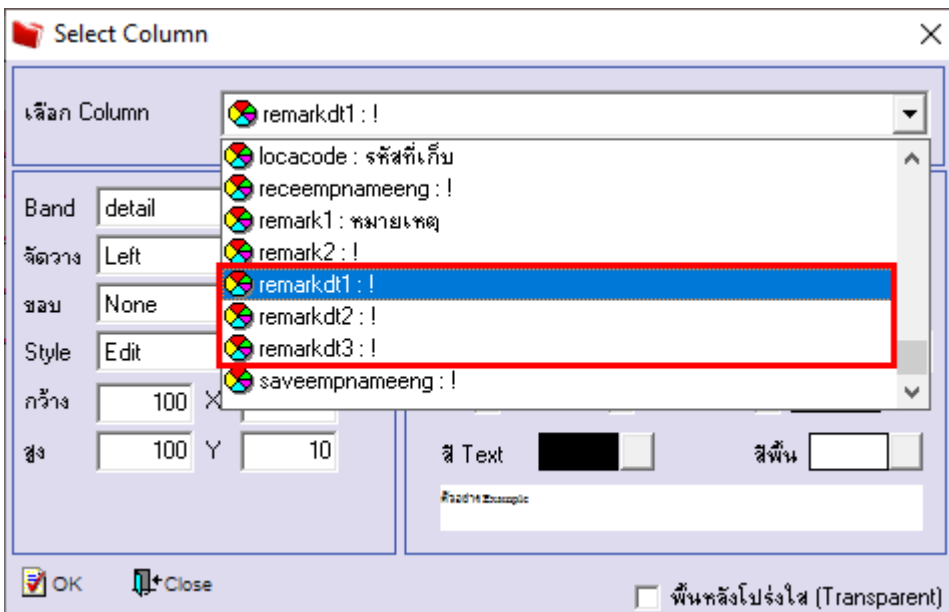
Select Column
×
เลือก Column
remarkdt1 : !
locacode : รหัสที่เก็บ
receempnameeng : !
remark1 : หมายเหตุ
remark2 : !
remarkdt1 : !
remarkdt2 : !
remarkdt3 : !
saveempnameeng : !
Band detail
จัดวาง Left
ขอบ None
Style Edit
กว้าง 100 X
สูง 100 Y 10
สี Text
สีพื้น
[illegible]
OK
Close
พื้นหลังโปร่งใส (Transparent)